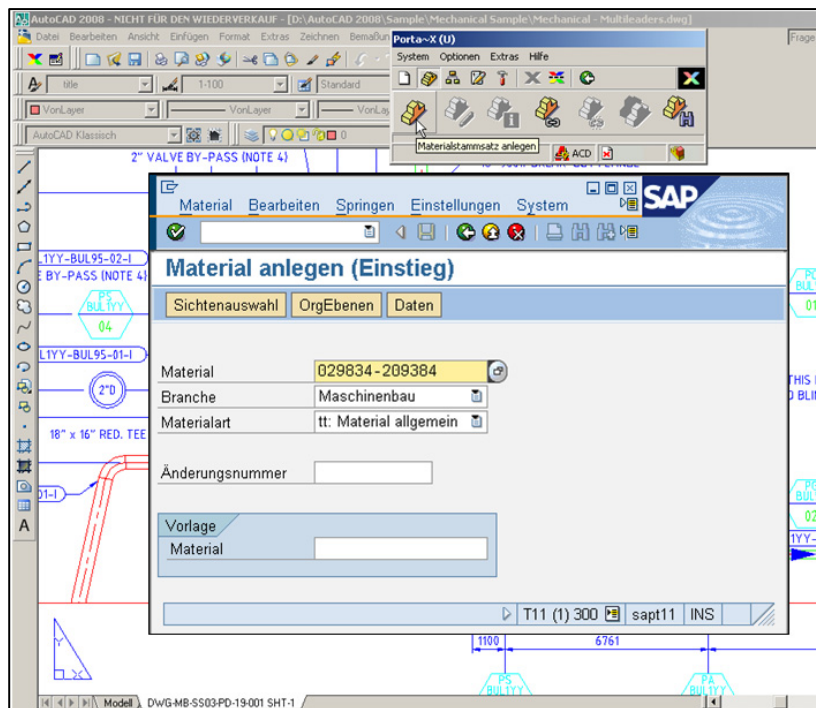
AutoCAD 2008 - NICHT FÜR DEN WIEDERVERKAUF - [D:\AutoCAD 2008\Sample\Mechanical Sample\Mechanical - Multileaders.dwg]

Datei Bearbeiten Ansicht Einfügen Format Extras Zeichnen Bemaßun

Frage

title

1:100

Standard

VonLayer

VonLayer

VonLay

AutoCAD Klassisch

0

Porta~X (U)

System Optionen Extras Hilfe

Materialstammsatz anlegen

ACD

2" VALVE BY-PASS (NOTE 4)

L1YY-BUL95-02-I

E BY-PASS (NOTE 4)

PS
BUL1YY

04

L1YY-BUL95-01-I

2"D

18" x 16" RED. TEE

01-I

Material Bearbeiten Springen Einstellungen System

SAP

Material anlegen (Einstieg)

Sichtenauswahl OrgEbenen Daten

Material 029834-209384

Branche Maschinenbau

Materialart tt: Material allgemein

Änderungsnummer

Vorlage

Material

T11 (1) 300 sapt11 INS

1100

6761

PS
BUL1YY

PA
BUL1YY

PS
BUL

THIS
D BLI

PS
BUL

02

1YY-

Modell DWG-MB-SS03-PD-19-001 SHT-1